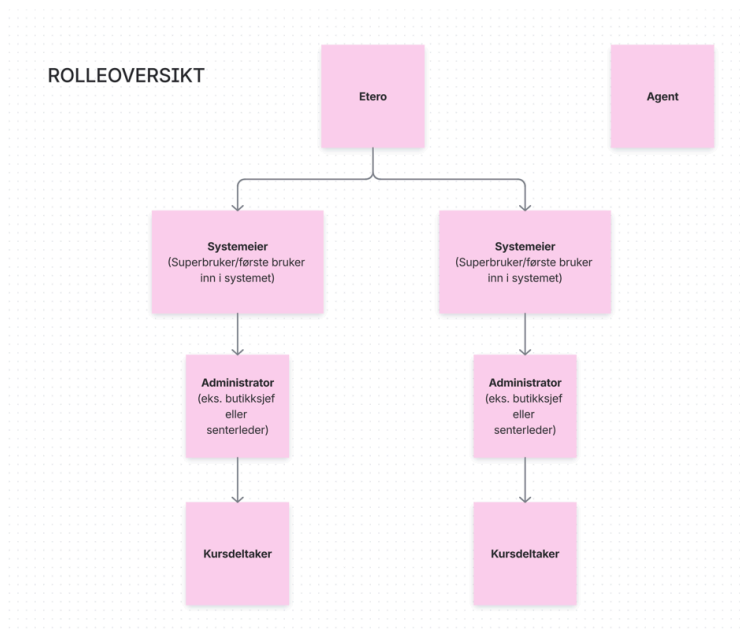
ROLLEOVERSIKT

Etero

Agent

Systemeier
(Superbruker/første bruker inn i systemet)

Systemeier
(Superbruker/første bruker inn i systemet)

Administrator
(eks. butikksjef eller senterleder)

Administrator
(eks. butikksjef eller senterleder)

Kursdeltaker

Kursdeltaker